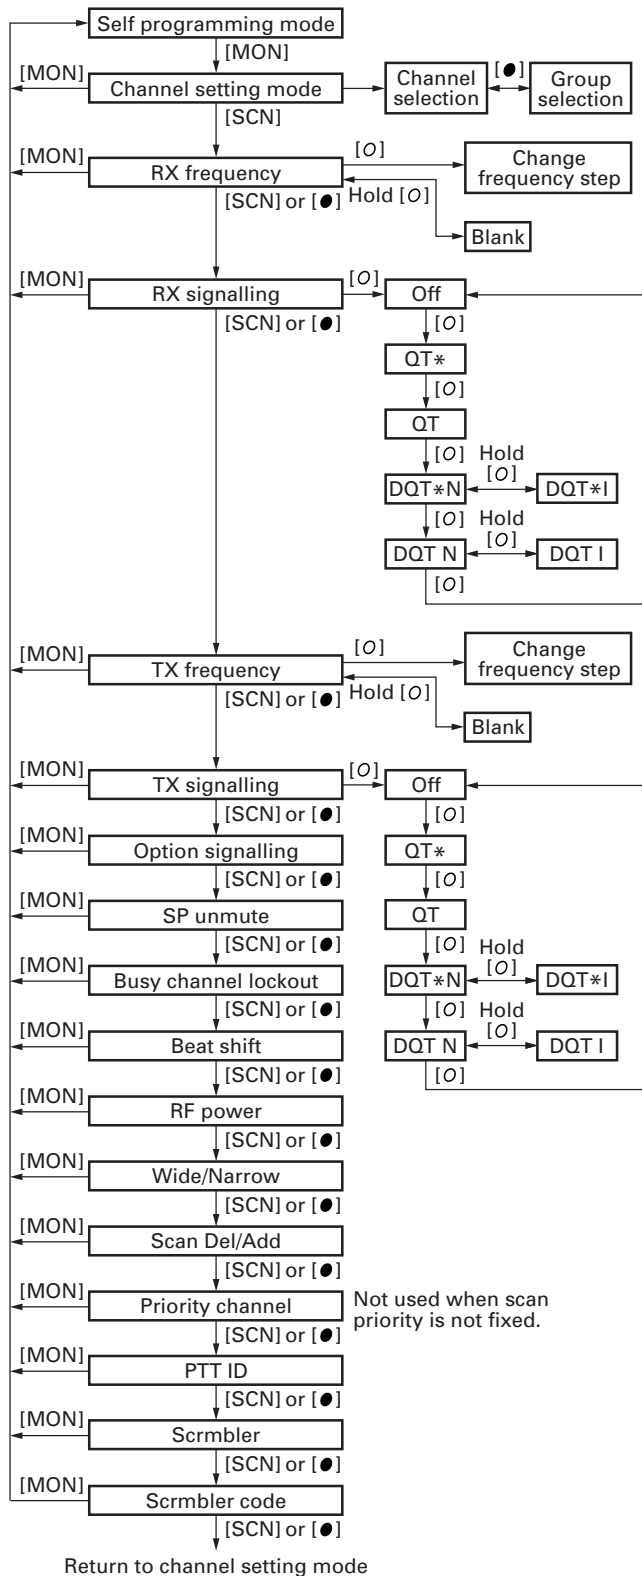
Self programming mode
[MON]
[MON]
Channel setting mode
Channel selection
[●]
Group selection
[SCN]
[MON]
RX frequency
[O]
Change frequency step
[SCN] or [●]
Hold [O]
Blank
[MON]
RX signalling
[O]
Off
[SCN] or [●]
[O]
QT∗
[O]
QT
[O] Hold [O]
DQT∗N
DQT∗I
[O] Hold [O]
DQT N
DQT I
[O]
[MON]
TX frequency
[O]
Change frequency step
[SCN] or [●]
Hold [O]
Blank
[MON]
TX signalling
[O]
Off
[SCN] or [●]
[O]
[MON]
Option signalling
QT∗
[SCN] or [●]
[O]
[MON]
SP unmute
QT
[SCN] or [●]
[O] Hold [O]
[MON]
Busy channel lockout
DQT∗N
DQT∗I
[SCN] or [●]
[O] Hold [O]
[MON]
Beat shift
DQT N
DQT I
[SCN] or [●]
[O]
[MON]
RF power
[SCN] or [●]
[MON]
Wide/Narrow
[SCN] or [●]
[MON]
Scan Del/Add
[SCN] or [●]
[MON]
Priority channel
Not used when scan priority is not fixed.
[SCN] or [●]
[MON]
PTT ID
[SCN] or [●]
[MON]
Scrmbler
[SCN] or [●]
[MON]
Scrmbler code
[SCN] or [●]
Return to channel setting mode